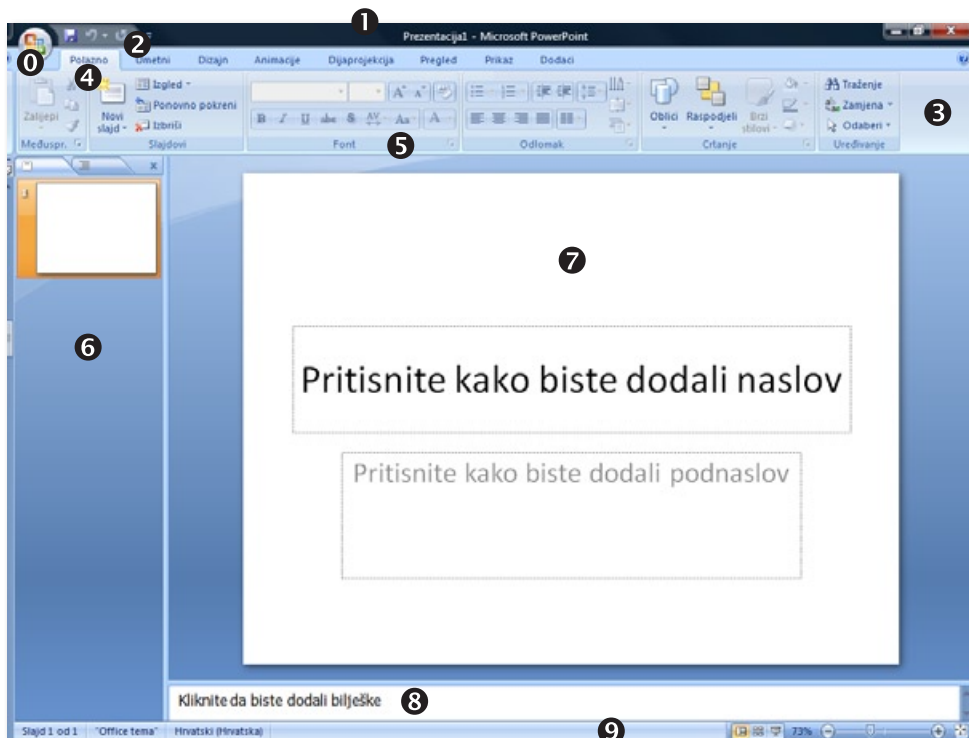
1
Prezentacija1 - Microsoft PowerPoint
0
2
Polazno Umetni Dizajn Animacije Dijaprojekcija Pregled Prikaz Dodaci
4
Zalijepi
Novi slajd
Izgled
Ponovno pokreni
Izbriši
Međuspr.
Slajdovi
Font
5
Odlomak
Oblici Raspodjeli Brzi stilovi
Crtanje
Traženje
Zamjena
Odaberi
Uređivanje
3
1
6
7
Pritisnite kako biste dodali naslov
Pritisnite kako biste dodali podnaslov
Kliknite da biste dodali bilješke
8
Slajd 1 od 1 "Office tema" Hrvatski (Hrvatska)
9
73%